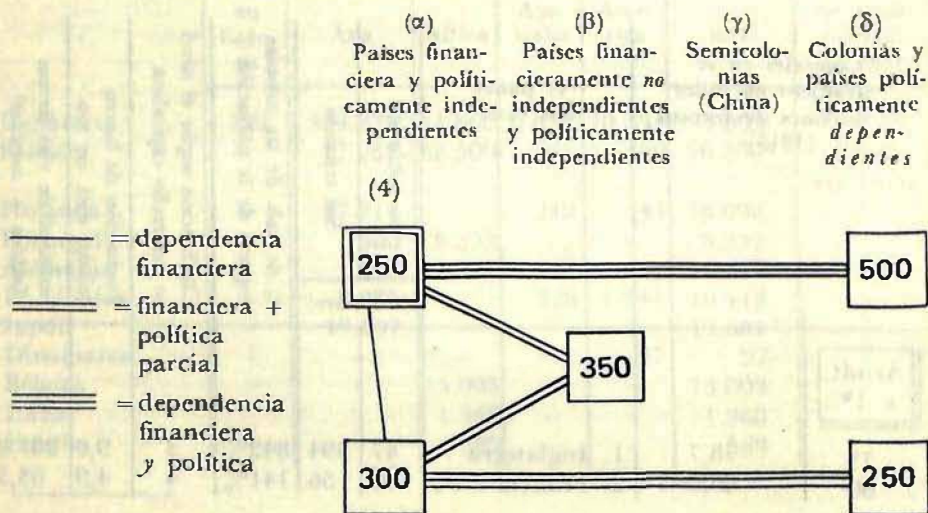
(α) Paises financiera y políticamente independientes

(β) Paises financieramente *no* independientes y politicamente independientes

(γ) Semicolonias (China)

(δ) Colonias y paises políticamente *dependientes*

(4)

= dependencia financiera

= financiera + política parcial

= dependencia financiera *y* politica

250

500

350

300

250